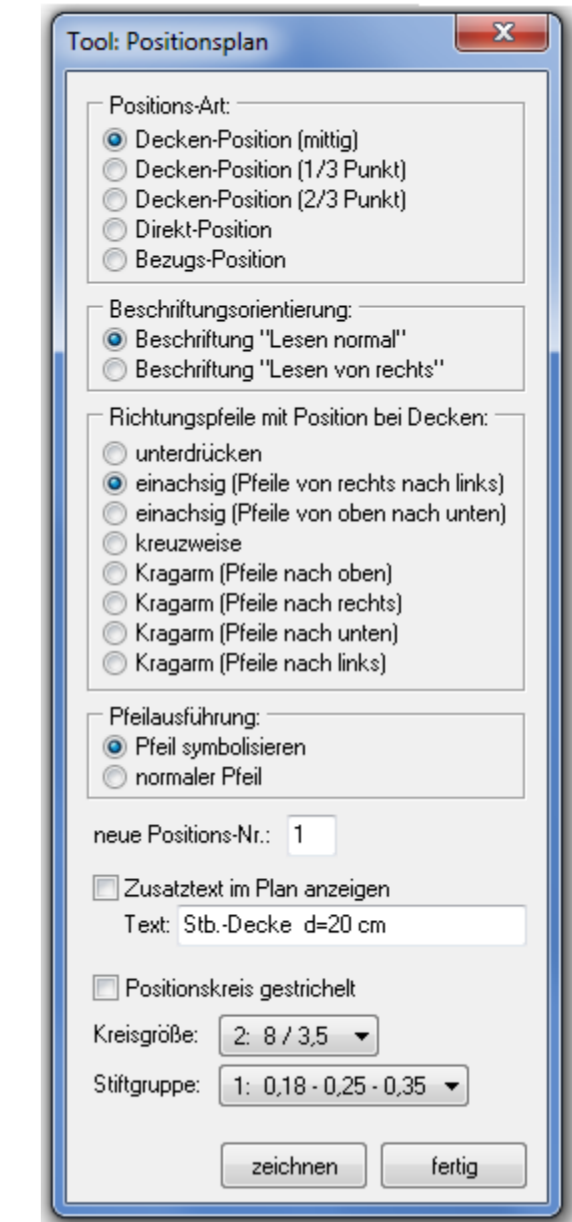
Tool: Positionsplan

Positions-Art:
Decken-Position (mittig)
Decken-Position (1/3 Punkt)
Decken-Position (2/3 Punkt)
Direkt-Position
Bezugs-Position

Beschriftungsorientierung:
Beschriftung "Lesen normal"
Beschriftung "Lesen von rechts"

Richtungspfeile mit Position bei Decken:
unterdrücken
einachsig (Pfeile von rechts nach links)
einachsig (Pfeile von oben nach unten)
kreuzweise
Kragarm (Pfeile nach oben)
Kragarm (Pfeile nach rechts)
Kragarm (Pfeile nach unten)
Kragarm (Pfeile nach links)

Pfeilausführung:
Pfeil symbolisieren
normaler Pfeil

neue Positions-Nr.: 1

Zusatztext im Plan anzeigen
Text: Stb.-Decke d=20 cm

Positionskreis gestrichelt

Kreisgröße: 2: 8 / 3,5

Stiftgruppe: 1: 0,18 - 0,25 - 0,35

zeichnen
fertig